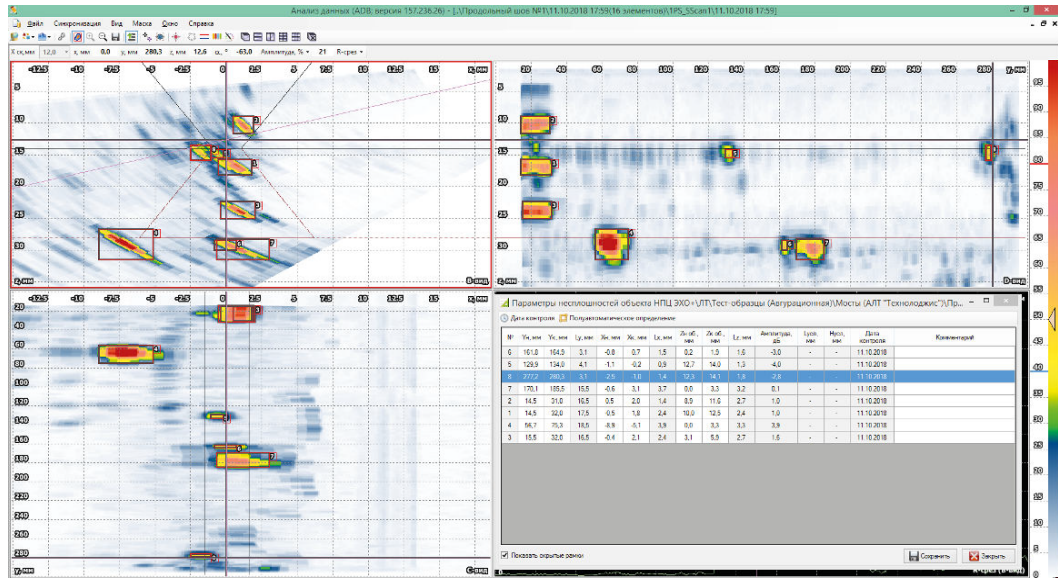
Анализ данных (ADB: версия 157.238.26) - [..\Продольный шов №1\11.10.2018 17:59(16 элементов)\PS_SScan1\11.10.2018 17:59]

Файл Синхронизация Вид Маска Окно Справка

X ск, мм 12,0 y, мм 0,0 y, мм 280,3 z, мм 12,6 α, ° -63,0 Амплитуда, % 21 В-срез

-12.5 -10 -7.5 -5 -2.5 0 2.5 5 7.5 10 12.5 15 X, мм

5 10 15 20 25 30 Z, мм B-скан

20 40 60 80 100 120 140 160 180 200 220 240 260 280 Y, мм

10 15 20 25 30 Z, мм D-скан

-12.5 -10 -7.5 -5 -2.5 0 2.5 5 7.5 10 12.5 15 X, мм

20 40 60 80 100 120 140 160 180 200 220 240 260 280 Y, мм C-скан

Параметры несплошностей объекта НПЦ ЭХО+\ЛТ\Тест-образцы (Авгурационная)\Мосты (АЛТ "Технолоджис")\Пр...

Дата контроля Полуавтоматическое определение

| № | Yн, мм | Yк, мм | Ly, мм | Xн, мм | Xк, мм | Lx, мм | Zн об, мм | Zк об, мм | Lz, мм | Амплитуда, дБ | Lусл, мм | Нусл, мм | Дата контроля | Комментарий |
|---|---|---|---|---|---|---|---|---|---|---|---|---|---|---|
| 6 | 161,8 | 164,9 | 3,1 | -0,8 | 0,7 | 1,5 | 0,2 | 1,9 | 1,6 | -3,0 | - | - | 11.10.2018 | |
| 5 | 129,9 | 134,0 | 4,1 | -1,1 | -0,2 | 0,9 | 12,7 | 14,0 | 1,3 | -4,0 | - | - | 11.10.2018 | |
| 8 | 277,2 | 280,3 | 3,1 | -2,5 | 1,0 | 1,4 | 12,3 | 14,1 | 1,8 | -2,8 | - | - | 11.10.2018 | |
| 7 | 170,1 | 185,5 | 15,5 | -0,6 | 3,1 | 3,7 | 0,0 | 3,3 | 3,2 | 0,1 | - | - | 11.10.2018 | |
| 2 | 14,5 | 31,0 | 16,5 | 0,5 | 2,0 | 1,4 | 8,9 | 11,6 | 2,7 | 1,0 | - | - | 11.10.2018 | |
| 1 | 14,5 | 32,0 | 17,5 | -0,5 | 1,8 | 2,4 | 10,0 | 12,5 | 2,4 | 1,0 | - | - | 11.10.2018 | |
| 4 | 56,7 | 75,3 | 18,5 | -8,9 | -5,1 | 3,9 | 0,0 | 3,3 | 3,3 | 3,9 | - | - | 11.10.2018 | |
| 3 | 15,5 | 32,0 | 16,5 | 0,5 | 2,1 | 2,4 | 3,1 | 5,9 | 2,7 | 1,5 | - | - | 11.10.2018 | |

Показать скрытые рамки

Сохранить Закрыть